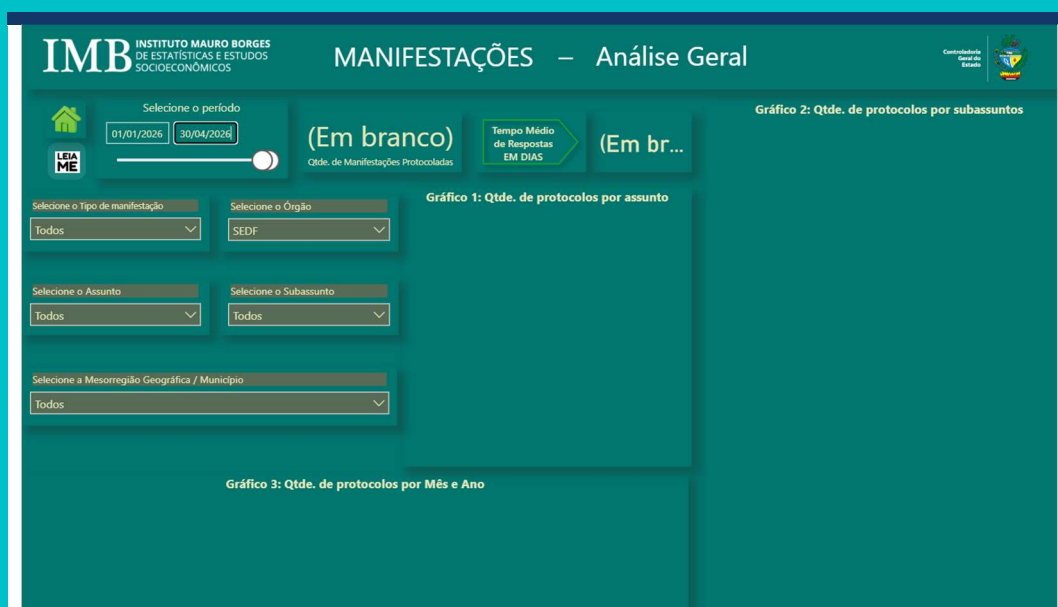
IMB INSTITUTO MAURO BORGES DE ESTATÍSTICAS E ESTUDOS SOCIOECONÔMICOS

MANIFESTAÇÕES – Análise Geral

Controladoria Geral do Estado

LEIA ME

Selecione o período

01/01/2026 30/04/2026

(Em branco)
Qtde. de Manifestações Protocoladas

Tempo Médio de Respostas EM DIAS

(Em br...

Gráfico 2: Qtde. de protocolos por subassuntos

Gráfico 1: Qtde. de protocolos por assunto

Selecione o Tipo de manifestação
Todos

Selecione o Órgão
SEDF

Selecione o Assunto
Todos

Selecione o Subassunto
Todos

Selecione a Mesorregião Geográfica / Município
Todos

Gráfico 3: Qtde. de protocolos por Mês e Ano